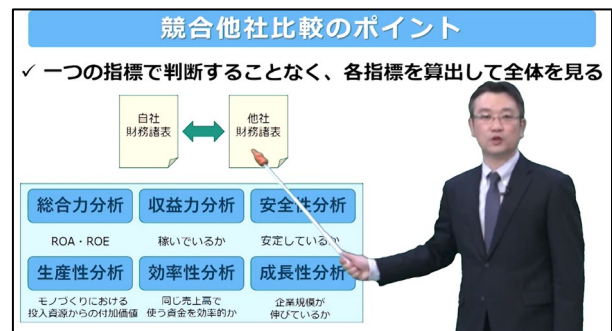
競合他社比較のポイント

✓ 一つの指標で判断することなく、各指標を算出して全体を見る

自社
財務諸表

他社
財務諸表

| 総合力分析 | 収益力分析 | 安全性分析 |
|---|---|---|
| ROA・ROE | 稼いでいるか | 安定しているか |
| 生産性分析 | 効率性分析 | 成長性分析 |
| モノづくりにおける投入資源からの付加価値 | 同じ売上高で使う資金を効率的か | 企業規模が伸びているか |